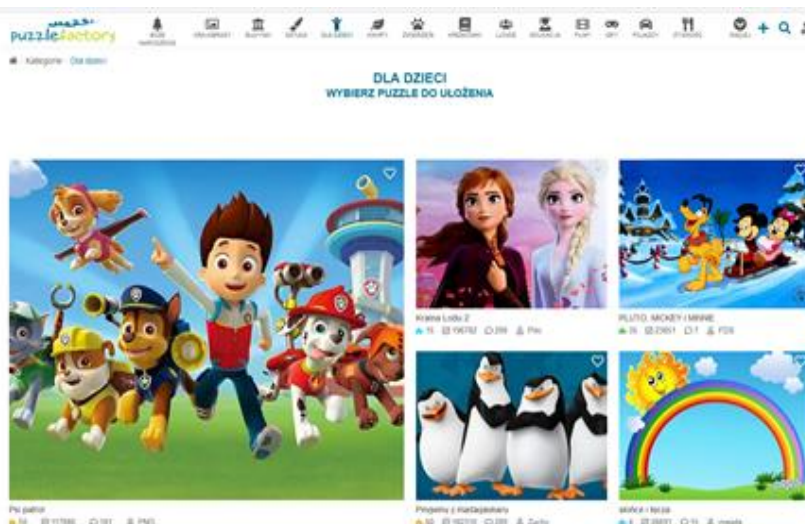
puzzlefactory

BOŻE NARODZENIE | KRAJOBRAZY | BUDYNKI | SZTUKA | DLA DZIECI | KWIATY | ZWIERZĘTA | KRESKÓWKI | LUDZIE | EDUKACJA | FILMY | GRY | POJAZDY | JEDZENIE | INNE

Kategorie · Dla dzieci

DLA DZIECI
WYBIERZ PUZZLE DO UŁOŻENIA

Kraina Lodu 2
15 190782 259 Pim

PLUTO, MICKEY i MINNIE
16 23651 1 PDB

Psi patrol
34 117886 161 PMS

Pingwiny z Madagaskaru
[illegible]

słońce i tęcza
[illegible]